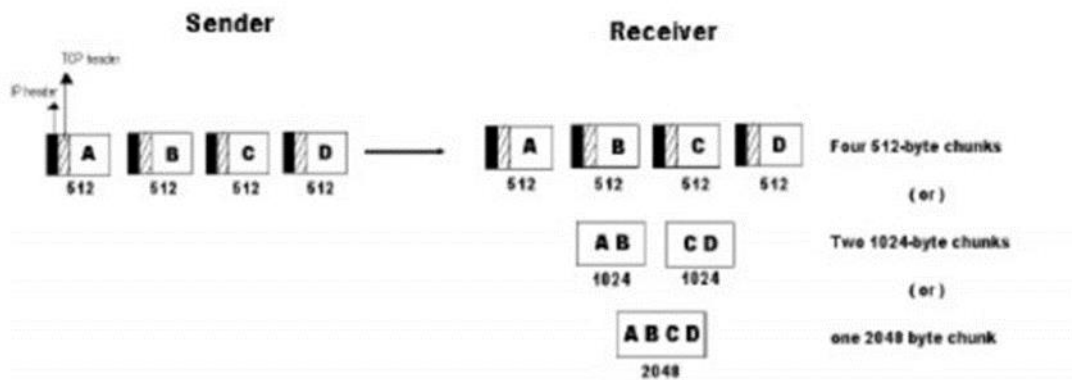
Sender

Receiver

TCP header

IP header

A
512

B
512

C
512

D
512

A
512

B
512

C
512

D
512

Four 512-byte chunks

( or )

AB
1024

CD
1024

Two 1024-byte chunks

( or )

ABCD
2048

one 2048 byte chunk